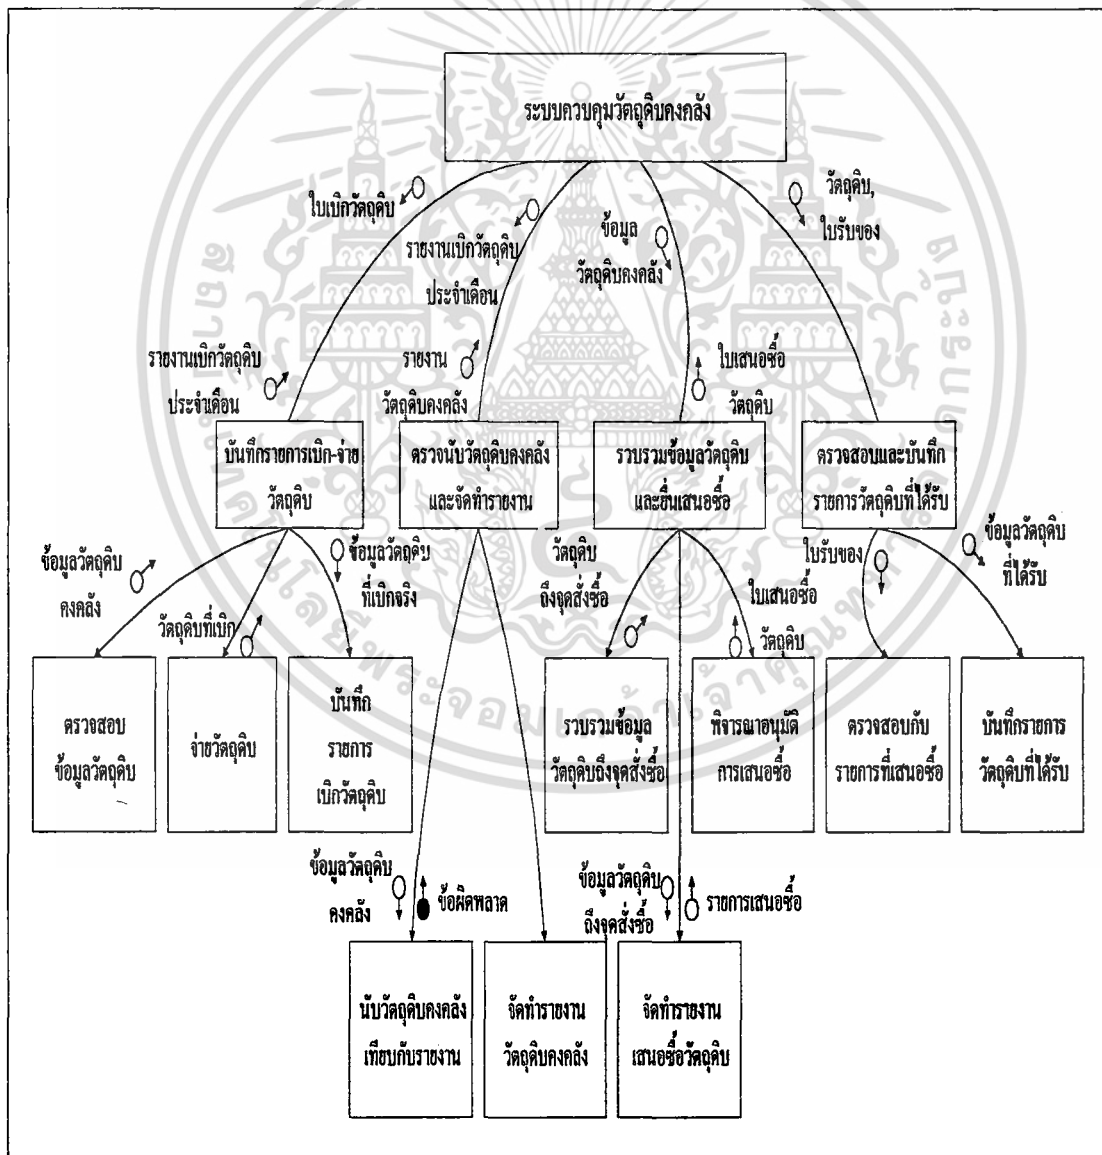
ระบบควบคุมวัตถุดิบคงคลัง

ใบเบิกวัตถุดิบ

รายงานเบิกวัตถุดิบ ประจำเดือน

ข้อมูล วัตถุดิบคงคลัง

วัตถุดิบ, ใบรับของ

รายงานเบิกวัตถุดิบ ประจำเดือน

รายงาน วัตถุดิบคงคลัง

ใบเสนอซื้อ วัตถุดิบ

บันทึกรายการเบิก-จ่าย วัตถุดิบ

ตรวจนับวัตถุดิบคงคลัง และจัดทำรายงาน

รวบรวมข้อมูลวัตถุดิบ และยื่นเสนอซื้อ

ตรวจสอบและบันทึก รายการวัตถุดิบที่ได้รับ

ข้อมูลวัตถุดิบ คงคลัง

วัตถุดิบที่เบิก

ข้อมูลวัตถุดิบ ที่เบิกจริง

วัตถุดิบ ถึงจุดสั่งซื้อ

ใบเสนอซื้อ วัตถุดิบ

ใบรับของ

ข้อมูลวัตถุดิบ ที่ได้รับ

ตรวจสอบ ข้อมูลวัตถุดิบ

จ่ายวัตถุดิบ

บันทึก รายการ เบิกวัตถุดิบ

รวบรวมข้อมูล วัตถุดิบถึงจุดสั่งซื้อ

พิจารณาอนุมัติ การเสนอซื้อ

ตรวจสอบกับ รายการที่เสนอซื้อ

บันทึกรายการ วัตถุดิบที่ได้รับ

ข้อมูลวัตถุดิบ คงคลัง

ข้อผิดพลาด

ข้อมูลวัตถุดิบ ถึงจุดสั่งซื้อ

รายการเสนอซื้อ

นับวัตถุดิบคงคลัง เทียบกับรายงาน

จัดทำรายงาน วัตถุดิบคงคลัง

จัดทำรายงาน เสนอซื้อวัตถุดิบ